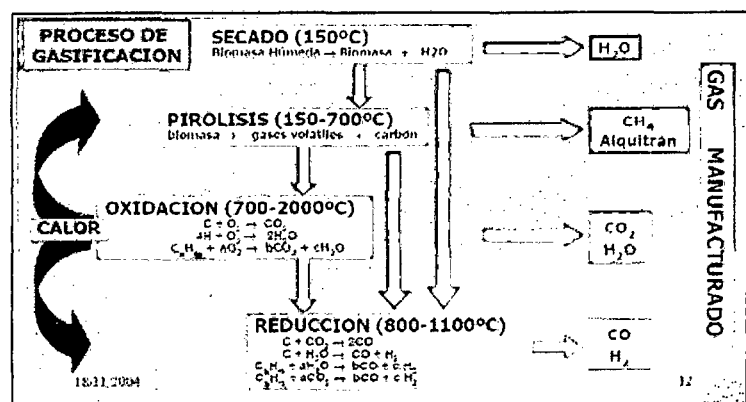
PROCESO DE GASIFICACION

SECADO (150ºC)
Biomasa Húmeda → Biomasa + H2O

$H_2O$

PIROLISIS (150-700ºC)
biomasa → gases volatiles + carbon

$CH_4$
Alquitran

CALOR

OXIDACION (700-2000ºC)
$C + O_2 \rightarrow CO_2$
$4H + O_2 \rightarrow 2H_2O$
$C_xH_{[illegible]} + aO_2 \rightarrow bCO_2 + cH_2O$

$CO_2$
$H_2O$

REDUCCION (800-1100ºC)
$C + CO_2 \rightarrow 2CO$
$C + H_2O \rightarrow CO + H_2$
$C_xH_y + aH_2O \rightarrow bCO + cH_2$
$C_xH_y + aCO_2 \rightarrow bCO + cH_2$

CO
$H_2$

GAS MANUFACTURADO

18/11/2004

12